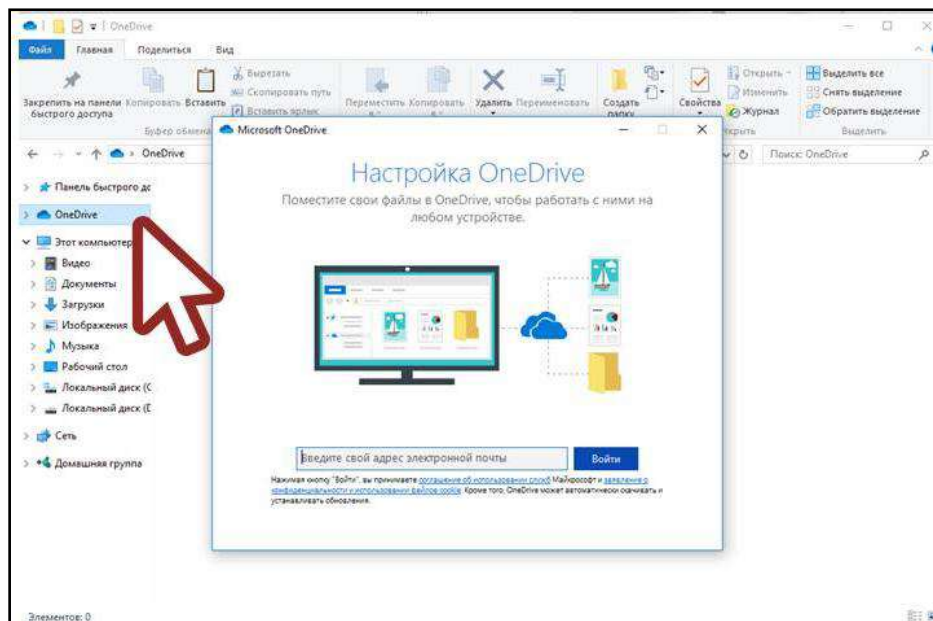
OneDrive

Файл Главная Поделиться Вид

Закрепить на панели быстрого доступа Копировать Вставить Вырезать Скопировать путь Вставить ярлык Буфер обмена Переместить Копировать Удалить Переименовать Создать папку Свойства Открыть Изменить Журнал Выделить все Снять выделение Обратить выделение Выделить

OneDrive Поиск: OneDrive

Панель быстрого до
OneDrive
Этот компьютер
Видео
Документы
Загрузки
Изображения
Музыка
Рабочий стол
Локальный диск (C
Локальный диск (E
Сеть
Домашняя группа

Microsoft OneDrive

Настройка OneDrive

Поместите свои файлы в OneDrive, чтобы работать с ними на любом устройстве.

Введите свой адрес электронной почты

Войти

Нажимая кнопку "Войти", вы принимаете соглашение об использовании служб Майкрософт и заявление о конфиденциальности и использовании файлов cookie. Кроме того, OneDrive может автоматически скачивать и устанавливать обновления.

Элементов: 0